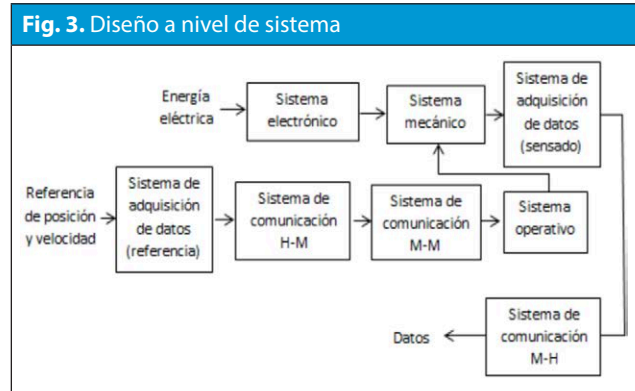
**Fig. 3.** Diseño a nivel de sistema

Energía eléctrica

Sistema electrónico

Sistema mecánico

Sistema de adquisición de datos (sensado)

Referencia de posición y velocidad

Sistema de adquisición de datos (referencia)

Sistema de comunicación H-M

Sistema de comunicación M-M

Sistema operativo

Datos

Sistema de comunicación M-H